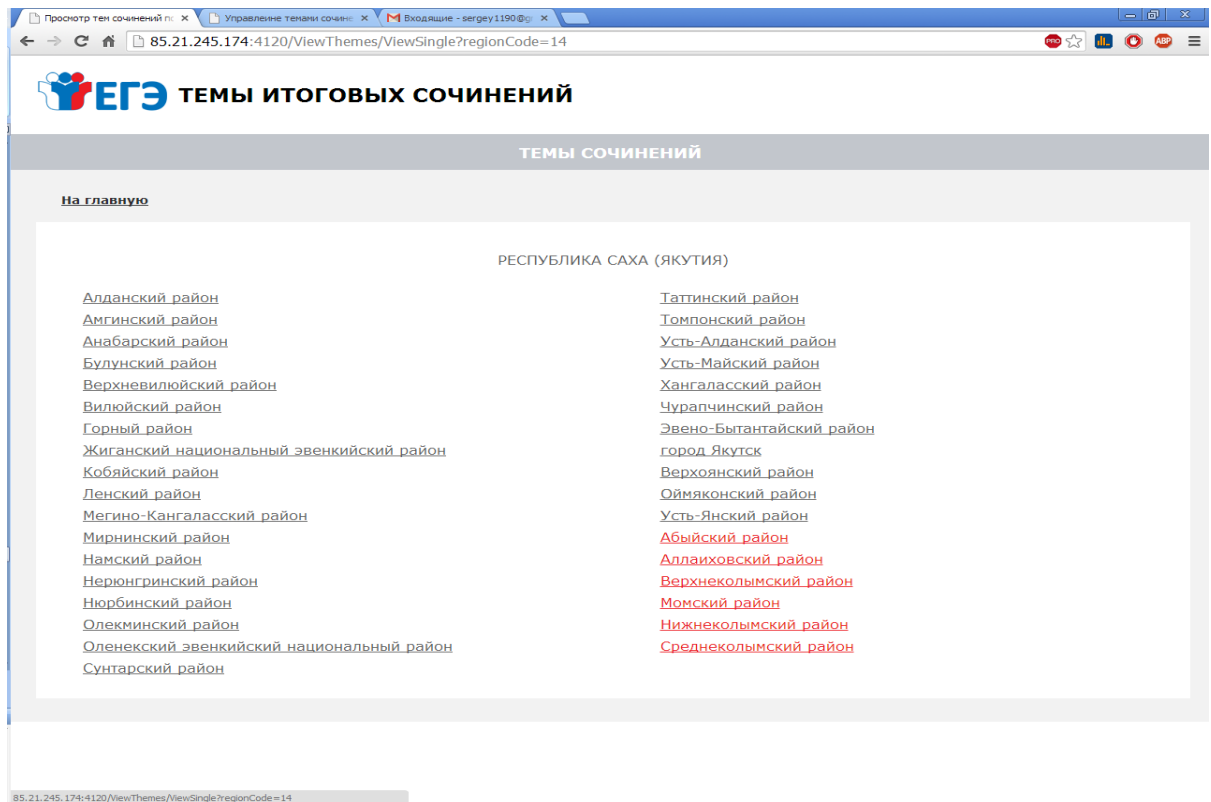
Просмотр тем сочинений по ×
Управление темами сочине ×
Входящие - sergey1190@g ×

85.21.245.174:4120/ViewThemes/ViewSingle?regionCode=14

ЕГЭ ТЕМЫ ИТОГОВЫХ СОЧИНЕНИЙ

ТЕМЫ СОЧИНЕНИЙ

На главную

РЕСПУБЛИКА САХА (ЯКУТИЯ)

Алданский район
Амгинский район
Анабарский район
Булунский район
Верхневилюйский район
Вилюйский район
Горный район
Жиганский национальный эвенкийский район
Кобяйский район
Ленский район
Мегино-Кангаласский район
Мирнинский район
Намский район
Нерюнгринский район
Нюрбинский район
Олекминский район
Оленекский эвенкийский национальный район
Сунтарский район

Таттинский район
Томпонский район
Усть-Алданский район
Усть-Майский район
Хангаласский район
Чурапчинский район
Эвено-Бытантайский район
город Якутск
Верхоянский район
Оймяконский район
Усть-Янский район
Абыйский район
Аллаиховский район
Верхнеколымский район
Момский район
Нижнеколымский район
Среднеколымский район

85.21.245.174:4120/ViewThemes/ViewSingle?regionCode=14